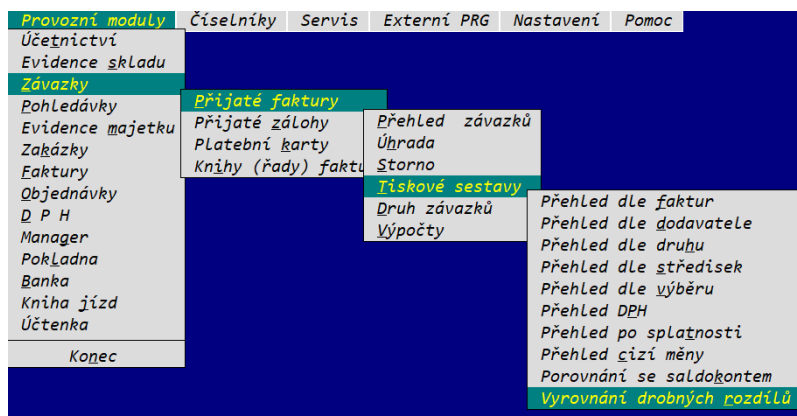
Provozní moduly Číselníky Servis Externí PRG Nastavení Pomoc

Účetnictví
Evidence skladu
Závazky
Pohledávky
Evidence majetku
Zakázky
Faktury
Objednávky
D P H
Manager
Pokladna
Banka
Kniha jízd
Účtenka
Konec

Přijaté faktury
Přijaté zálohy
Platební karty
Knihy (řady) faktu

Přehled závazků
Úhrada
Storno
Tiskové sestavy
Druh závazků
Výpočty

Přehled dle faktur
Přehled dle dodavatele
Přehled dle druhu
Přehled dle středisek
Přehled dle výběru
Přehled DPH
Přehled po splatnosti
Přehled cizí měny
Porovnání se saldokontem
Vyrovnání drobných rozdílů